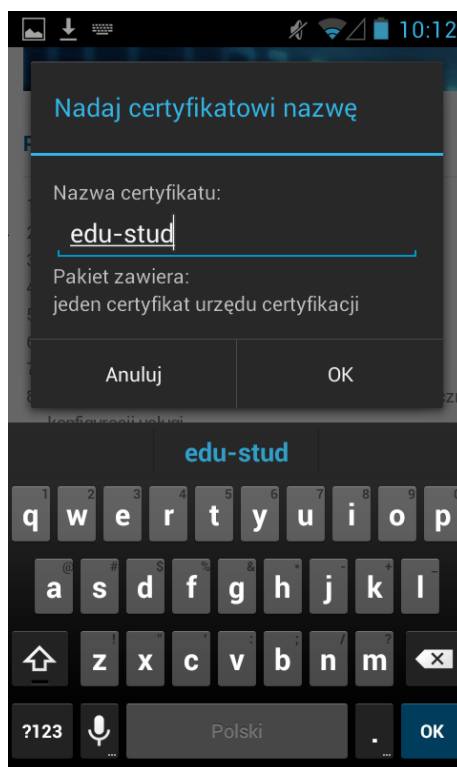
10:12

Nadaj certyfikatowi nazwę

Nazwa certyfikatu:

edu-stud

Pakiet zawiera:
jeden certyfikat urzędu certyfikacji

Anuluj

OK

edu-stud

q 1 w 2 e 3 r 4 t 5 y 6 u 7 i 8 o 9 p 0

a @ s # d $ f % g & h * j - k + l (

z ! x " c ' v : b ; n / m ?

?123

Polski

.

OK